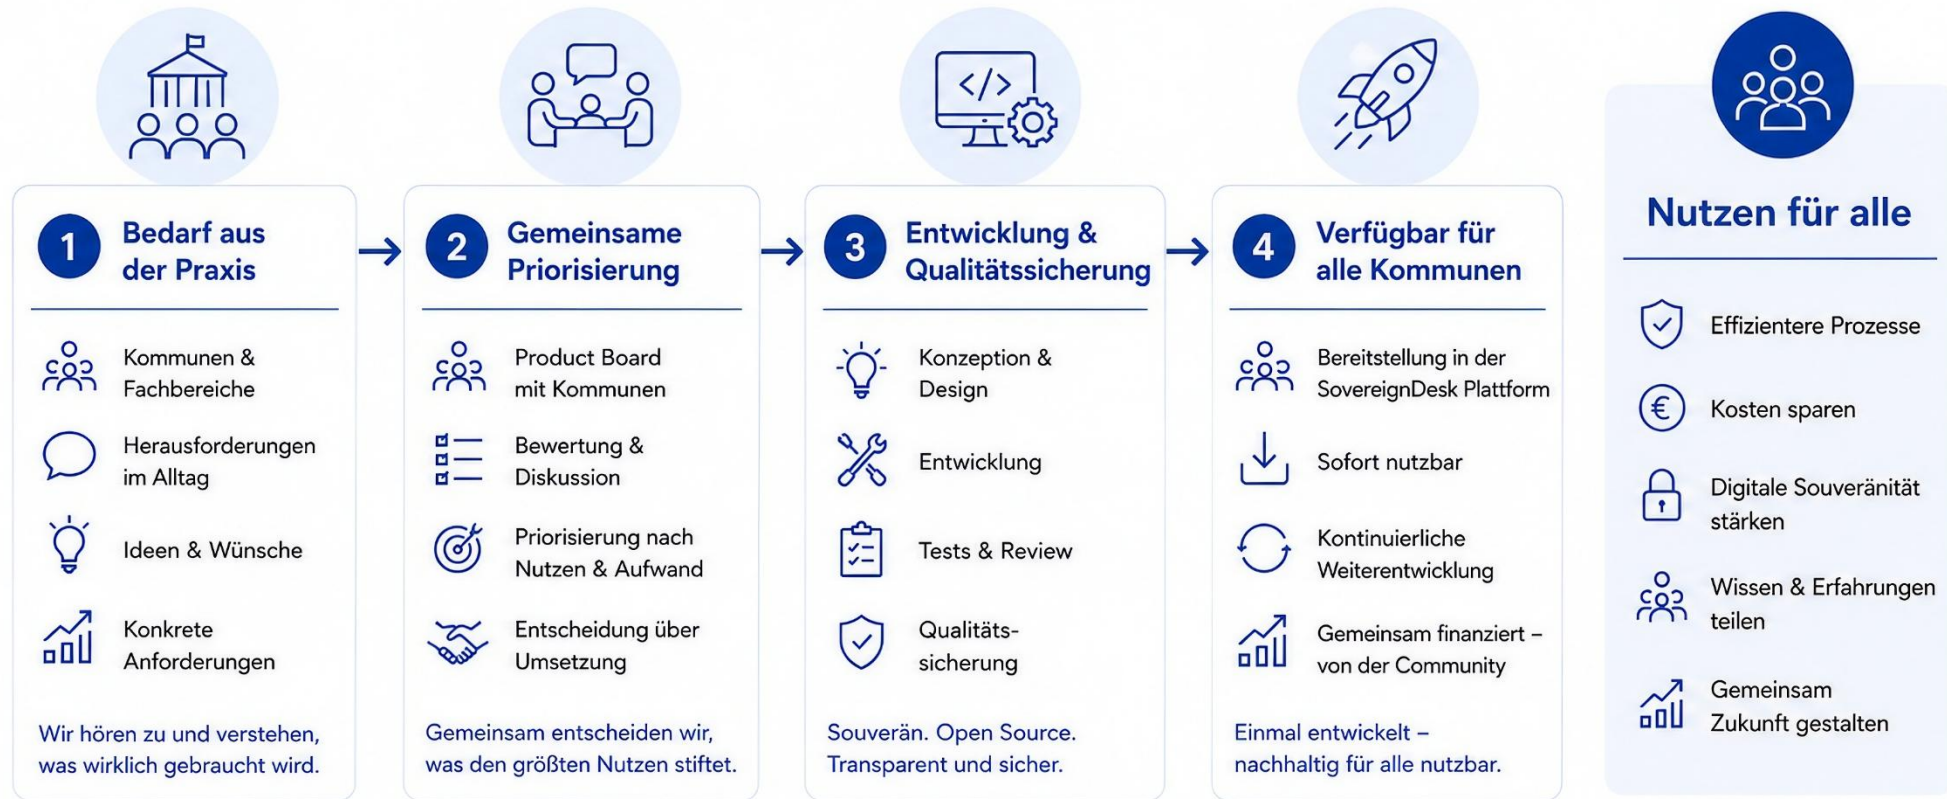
1 Bedarf aus der Praxis

Kommunen & Fachbereiche

Herausforderungen im Alltag

Ideen & Wünsche

Konkrete Anforderungen

Wir hören zu und verstehen, was wirklich gebraucht wird.

2 Gemeinsame Priorisierung

Product Board mit Kommunen

Bewertung & Diskussion

Priorisierung nach Nutzen & Aufwand

Entscheidung über Umsetzung

Gemeinsam entscheiden wir, was den größten Nutzen stiftet.

3 Entwicklung & Qualitätssicherung

Konzeption & Design

Entwicklung

Tests & Review

Qualitätssicherung

Souverän. Open Source. Transparent und sicher.

4 Verfügbar für alle Kommunen

Bereitstellung in der SovereignDesk Plattform

Sofort nutzbar

Kontinuierliche Weiterentwicklung

Gemeinsam finanziert – von der Community

Einmal entwickelt – nachhaltig für alle nutzbar.

Nutzen für alle

Effizientere Prozesse

Kosten sparen

Digitale Souveränität stärken

Wissen & Erfahrungen teilen

Gemeinsam Zukunft gestalten